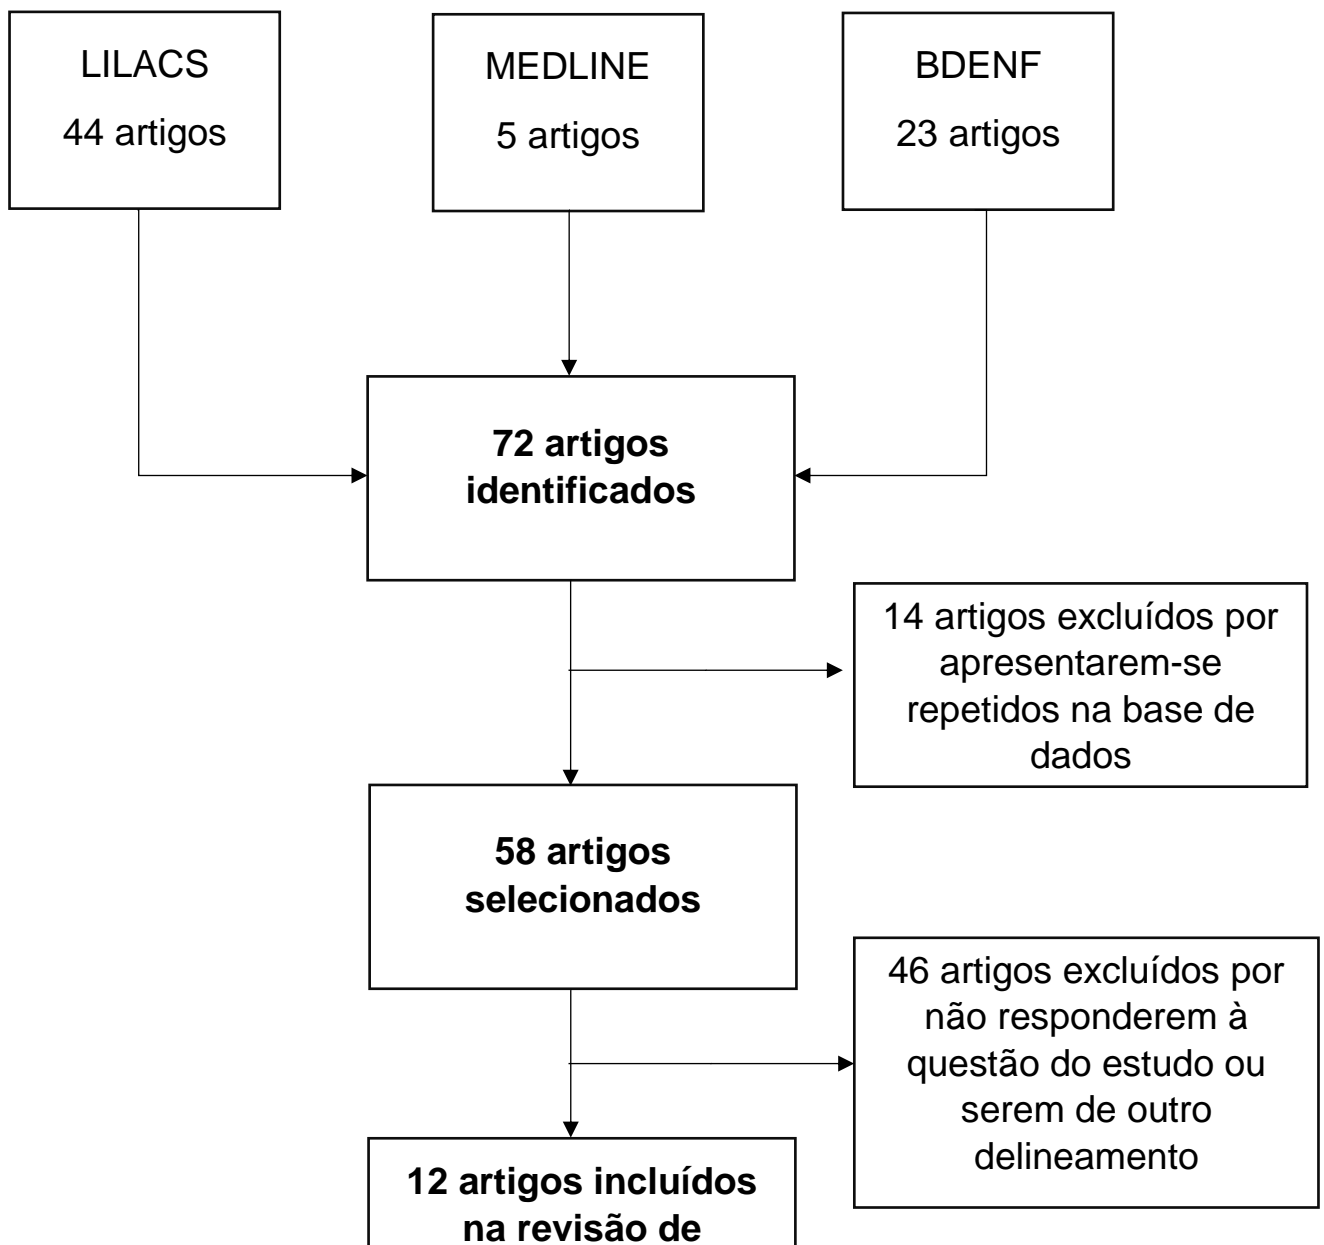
LILACS
44 artigos

MEDLINE
5 artigos

BDENF
23 artigos

**72 artigos identificados**

14 artigos excluídos por apresentarem-se repetidos na base de dados

**58 artigos selecionados**

46 artigos excluídos por não responderem à questão do estudo ou serem de outro delineamento

**12 artigos incluídos na revisão de**